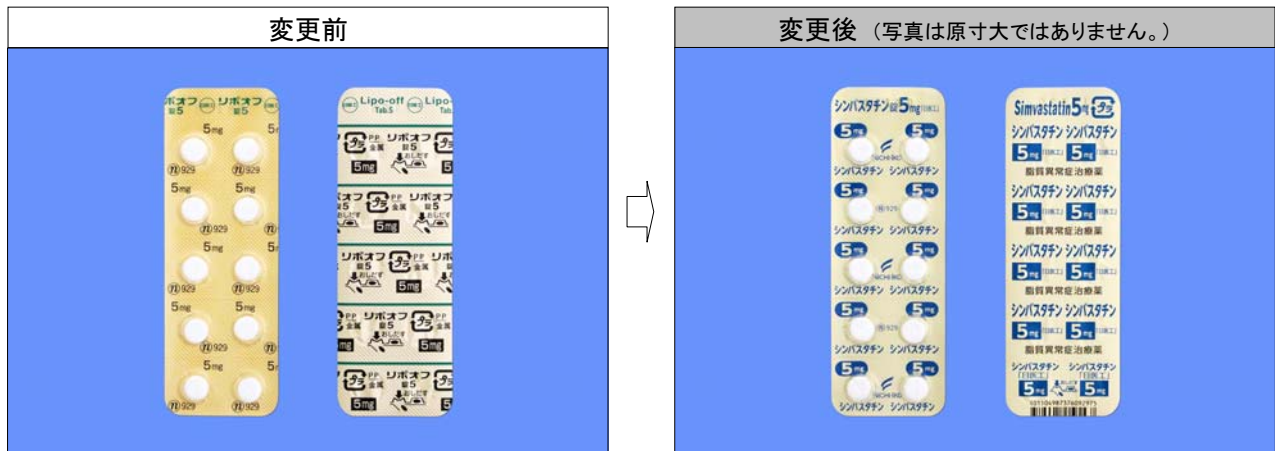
変更前

リポオフ 錠5 リポオフ 錠5

5mg 5mg

929 929

Lipo-off Tab.5 Lipo-off

リポオフ 錠5 PP 金属 おしだす 5mg

変更後 （写真は原寸大ではありません。）

シンバスタチン錠5mg「日医工」

5mg 5mg

シンバスタチン シンバスタチン

NICHIIKO

929

Simvastatin 5mg

シンバスタチン シンバスタチン

5mg「日医工」 5mg「日医工」

脂質異常症治療薬

シンバスタチン「日医工」 5mg